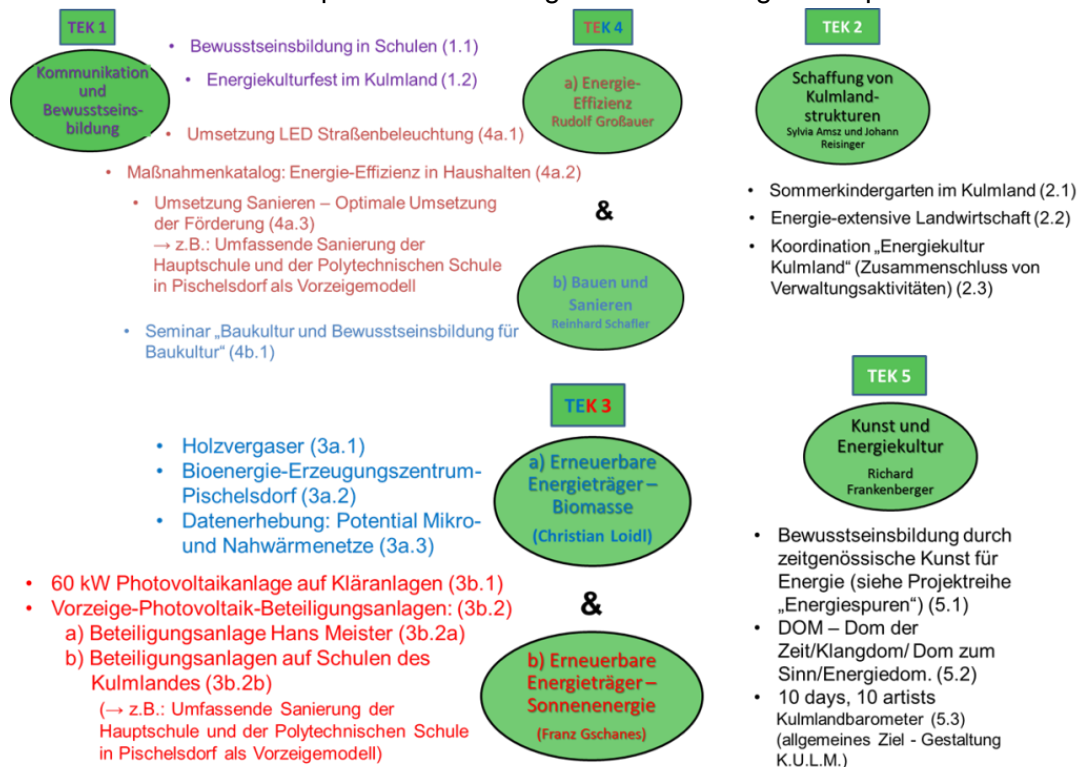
TEK 1

Kommunikation und Bewusstseinsbildung

• Bewusstseinsbildung in Schulen (1.1)
• Energiekulturfest im Kulmland (1.2)

TEK 4

a) Energie-Effizienz
Rudolf Großauer

• Umsetzung LED Straßenbeleuchtung (4a.1)
• Maßnahmenkatalog: Energie-Effizienz in Haushalten (4a.2)
• Umsetzung Sanieren – Optimale Umsetzung der Förderung (4a.3)
→ z.B.: Umfassende Sanierung der Hauptschule und der Polytechnischen Schule in Pischelsdorf als Vorzeigemodell

&

b) Bauen und Sanieren
Reinhard Schafler

• Seminar „Baukultur und Bewusstseinsbildung für Baukultur" (4b.1)

TEK 2

Schaffung von Kulmlandstrukturen
Sylvia Amsz und Johann Reisinger

• Sommerkindergarten im Kulmland (2.1)
• Energie-extensive Landwirtschaft (2.2)
• Koordination „Energiekultur Kulmland" (Zusammenschluss von Verwaltungsaktivitäten) (2.3)

TEK 3

a) Erneuerbare Energieträger – Biomasse
(Christian Loidl)

• Holzvergaser (3a.1)
• Bioenergie-Erzeugungszentrum-Pischelsdorf (3a.2)
• Datenerhebung: Potential Mikro- und Nahwärmenetze (3a.3)

&

b) Erneuerbare Energieträger – Sonnenenergie
(Franz Gschanes)

• 60 kW Photovoltaikanlage auf Kläranlagen (3b.1)
• Vorzeige-Photovoltaik-Beteiligungsanlagen: (3b.2)
a) Beteiligungsanlage Hans Meister (3b.2a)
b) Beteiligungsanlagen auf Schulen des Kulmlandes (3b.2b)
(→ z.B.: Umfassende Sanierung der Hauptschule und der Polytechnischen Schule in Pischelsdorf als Vorzeigemodell)

TEK 5

Kunst und Energiekultur
Richard Frankenberger

• Bewusstseinsbildung durch zeitgenössische Kunst für Energie (siehe Projektreihe „Energiespuren") (5.1)
• DOM – Dom der Zeit/Klangdom/ Dom zum Sinn/Energiedom. (5.2)
• 10 days, 10 artists
Kulmlandbarometer (5.3)
(allgemeines Ziel - Gestaltung K.U.L.M.)